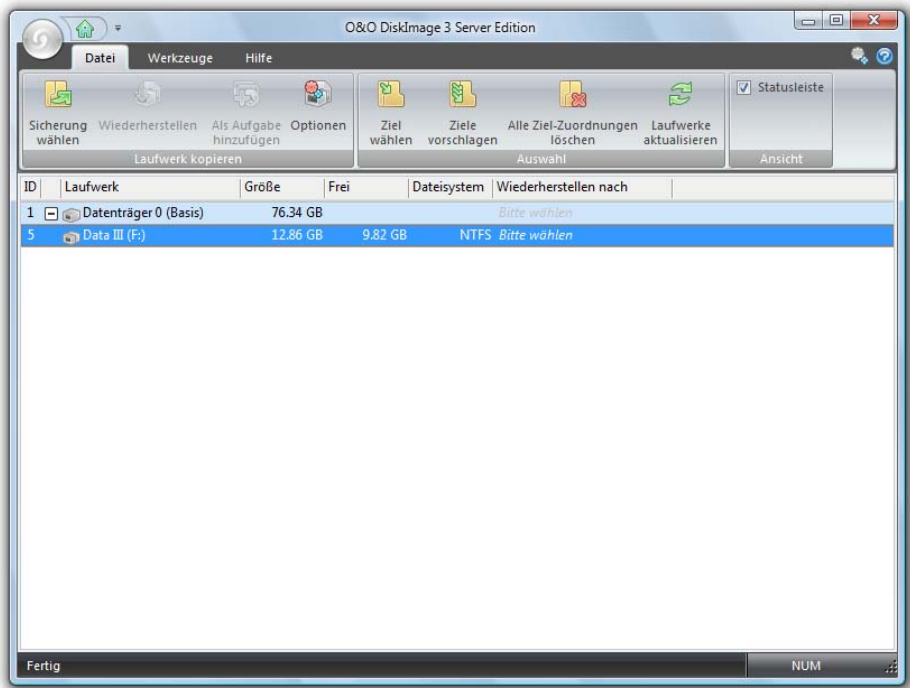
O&O DiskImage 3 Server Edition

Datei | Werkzeuge | Hilfe

Sicherung wählen | Wiederherstellen | Als Aufgabe hinzufügen | Optionen
Laufwerk kopieren

Ziel wählen | Ziele vorschlagen | Alle Ziel-Zuordnungen löschen | Laufwerke aktualisieren
Auswahl

Statusleiste
Ansicht

| ID | Laufwerk | Größe | Frei | Dateisystem | Wiederherstellen nach |
|---|---|---|---|---|---|
| 1 | Datenträger 0 (Basis) | 76.34 GB | | | Bitte wählen |
| 5 | Data III (F:) | 12.86 GB | 9.82 GB | NTFS | Bitte wählen |

Fertig
NUM